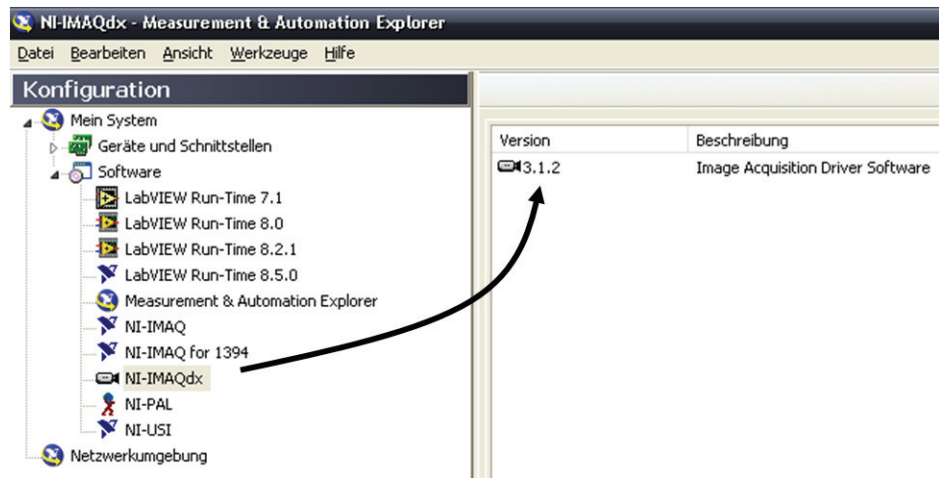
NI-IMAQdx - Measurement & Automation Explorer

Datei Bearbeiten Ansicht Werkzeuge Hilfe

Konfiguration

Mein System
Geräte und Schnittstellen
Software
LabVIEW Run-Time 7.1
LabVIEW Run-Time 8.0
LabVIEW Run-Time 8.2.1
LabVIEW Run-Time 8.5.0
Measurement & Automation Explorer
NI-IMAQ
NI-IMAQ for 1394
NI-IMAQdx
NI-PAL
NI-USI
Netzwerkumgebung

| Version | Beschreibung |
|---|---|
| 3.1.2 | Image Acquisition Driver Software |